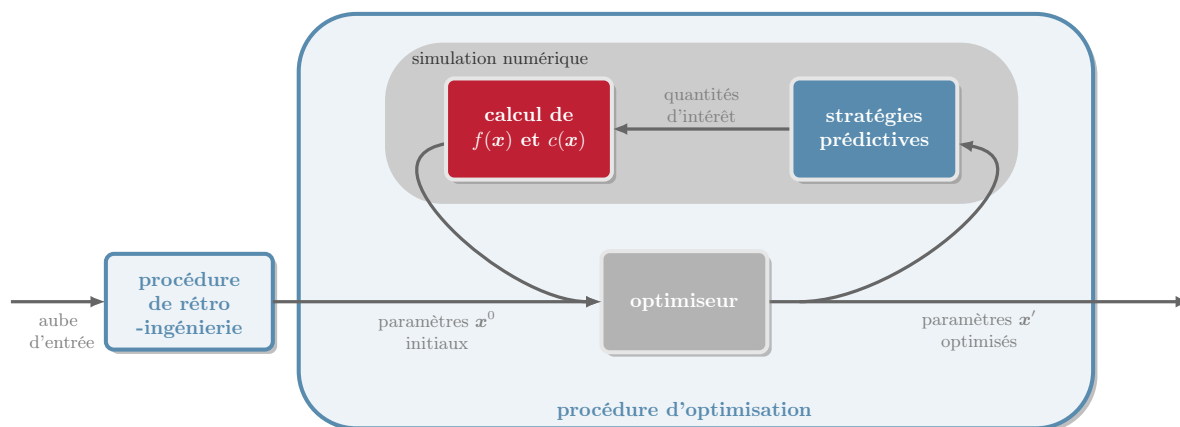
simulation numérique

calcul de $f(\boldsymbol{x})$ et $c(\boldsymbol{x})$

quantités d'intérêt

stratégies prédictives

aube d'entrée

procédure de rétro -ingénierie

paramètres $\boldsymbol{x}^0$ initiaux

optimiseur

paramètres $\boldsymbol{x}'$ optimisés

procédure d'optimisation